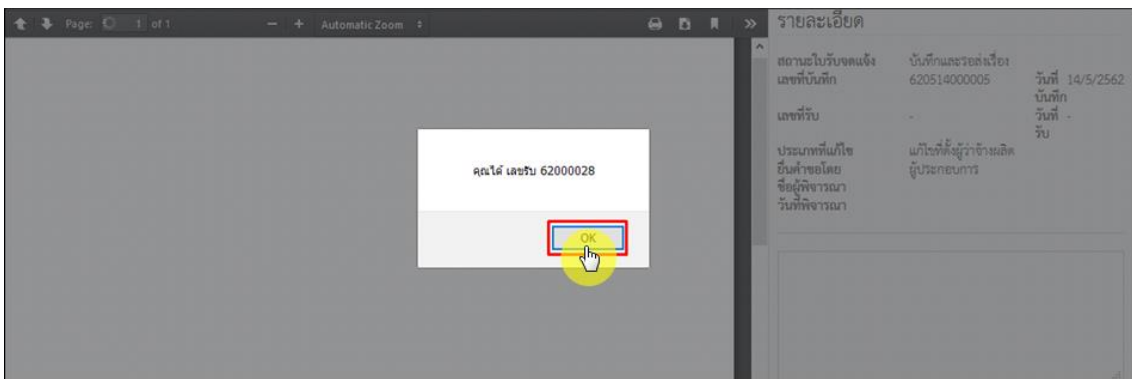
Page: 1 of 1 — + Automatic Zoom

รายละเอียด

สถานะใบรับจดแจ้ง บันทึกและรอส่งเรื่อง
เลขที่บันทึก 620514000005 วันที่บันทึก 14/5/2562
เลขที่รับ - วันที่รับ -
ประเภทที่แก้ไข แก้ไขที่ตั้งผู้ว่าจ้างผลิต
ยื่นคำขอโดย ผู้ประกอบการ
ผู้พิจารณา
วันที่พิจารณา

คุณได้ เลขรับ 62000028

OK